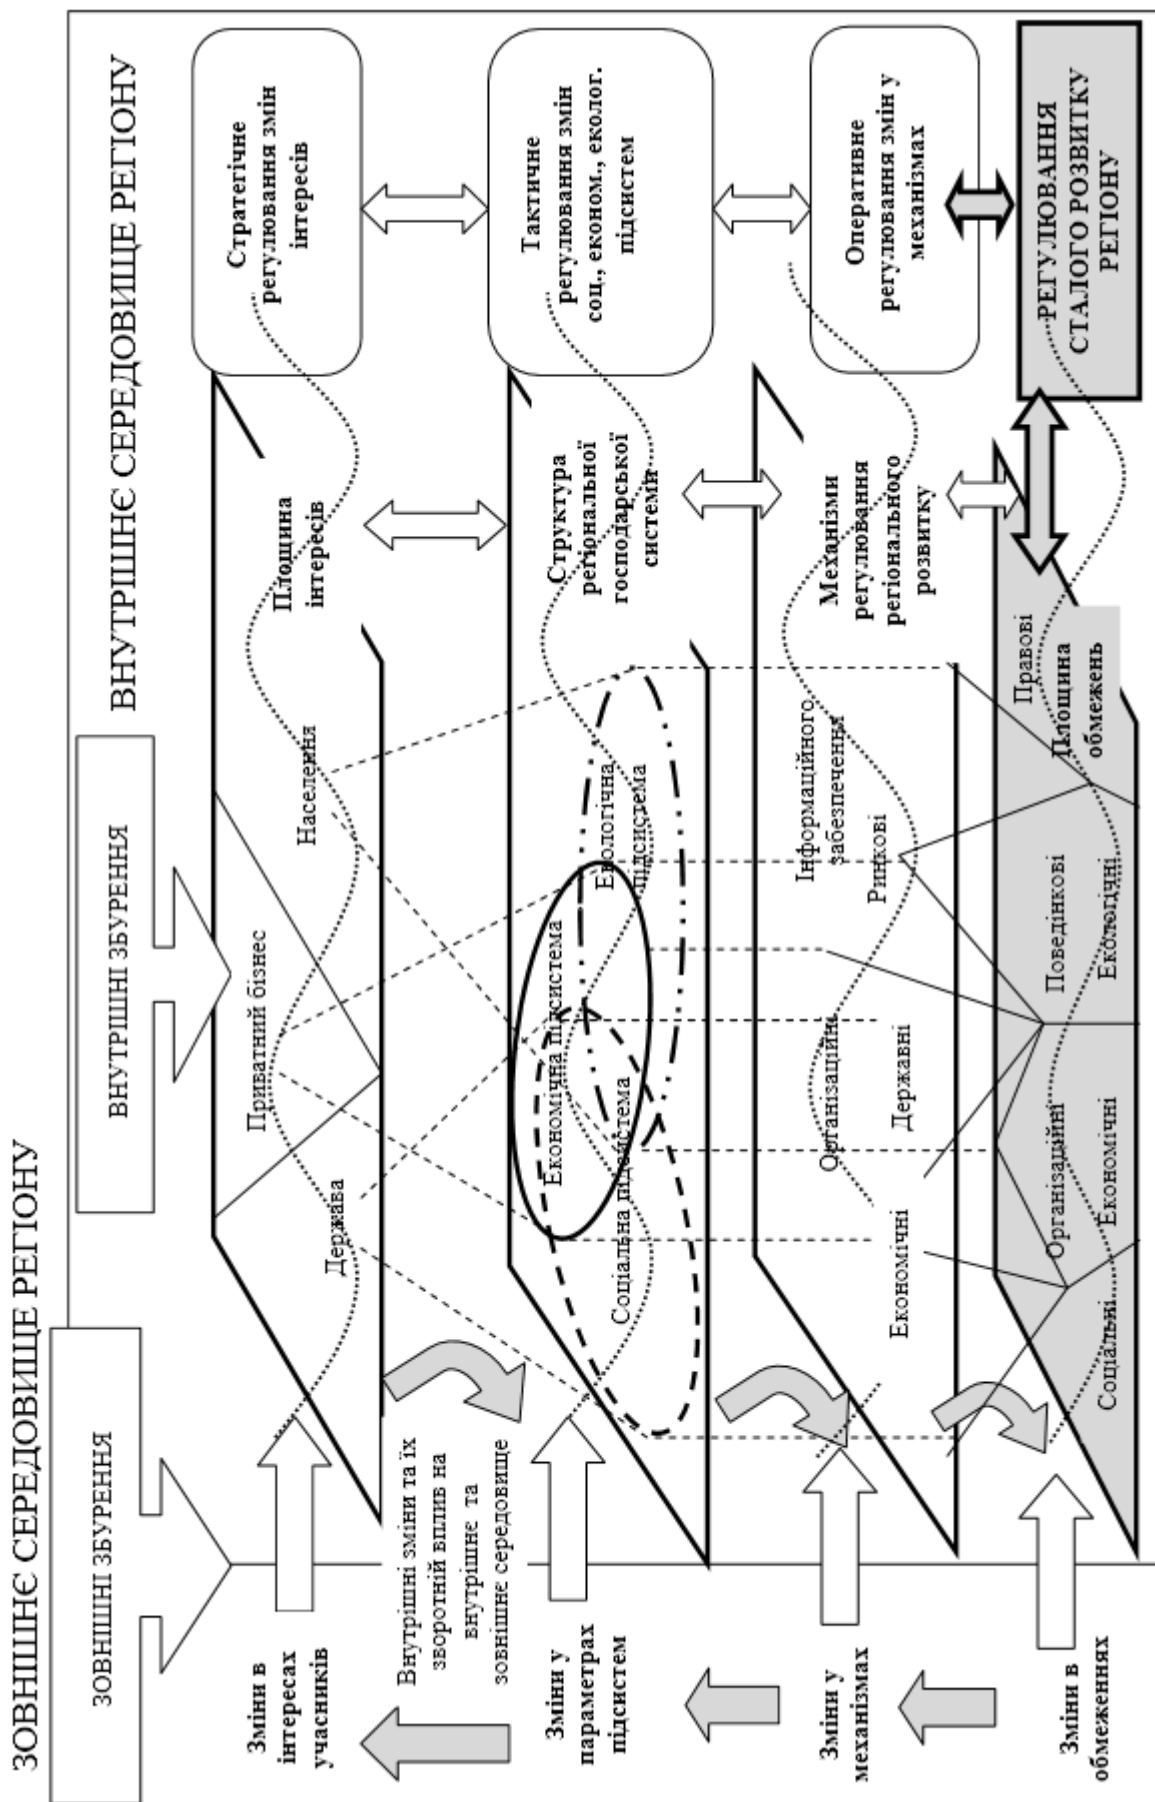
ЗОВНІШНЄ СЕРЕДОВИЩЕ РЕГІОНУ

ЗОВНІШНІ ЗБУРЕННЯ

ВНУТРІШНЄ СЕРЕДОВИЩЕ РЕГІОНУ

ВНУТРІШНІ ЗБУРЕННЯ

Стратегічне регулювання змін інтересів

Тактичне регулювання змін соц., економ., екологічних підсистем

Оперативне регулювання змін у механізмах

РЕГУЛЮВАННЯ СТАЛОГО РОЗВИТКУ РЕГІОНУ

Площина інтересів

Держава

Приватний бізнес

Населення

Структура регіональної господарської системи

Соціальна підсистема

Економічна підсистема

Екологічна підсистема

Механізми регулювання регіонального розвитку

Економічні

Організаційні

Державні

Ринкові

Інформаційного забезпечення

Соціальні

Економічні

Організаційні

Екологічні

Поведінкові

Правові

Площина обмежень

Зміни в інтересах учасників

Внутрішні зміни та їх зворотній вплив на внутрішнє та зовнішнє середовище

Зміни у параметрах підсистем

Зміни у механізмах

Зміни в обмеженнях